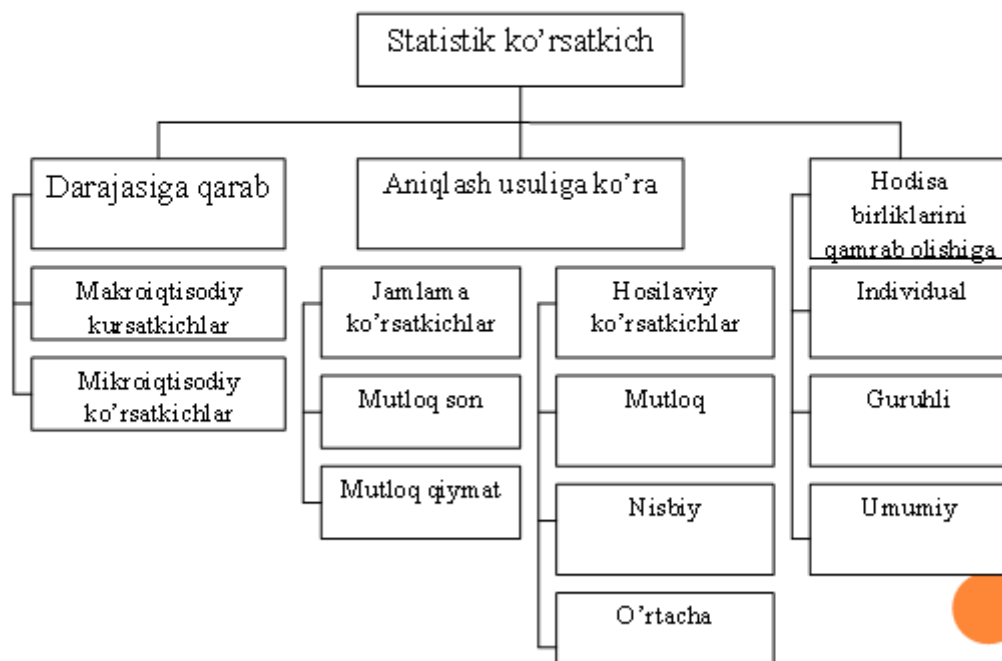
Statistik ko’rsatkich

Darajasiga qarab

Makroiqtisodiy kursatkichlar

Mikroiqtisodiy ko’rsatkichlar

Aniqlash usuliga ko’ra

Jamlama ko’rsatkichlar

Mutloq son

Mutloq qiymat

Hosilaviy ko’rsatkichlar

Mutloq

Nisbiy

O’rtacha

Hodisa birliklarini qamrab olishiga

Individual

Guruhli

Umumiy